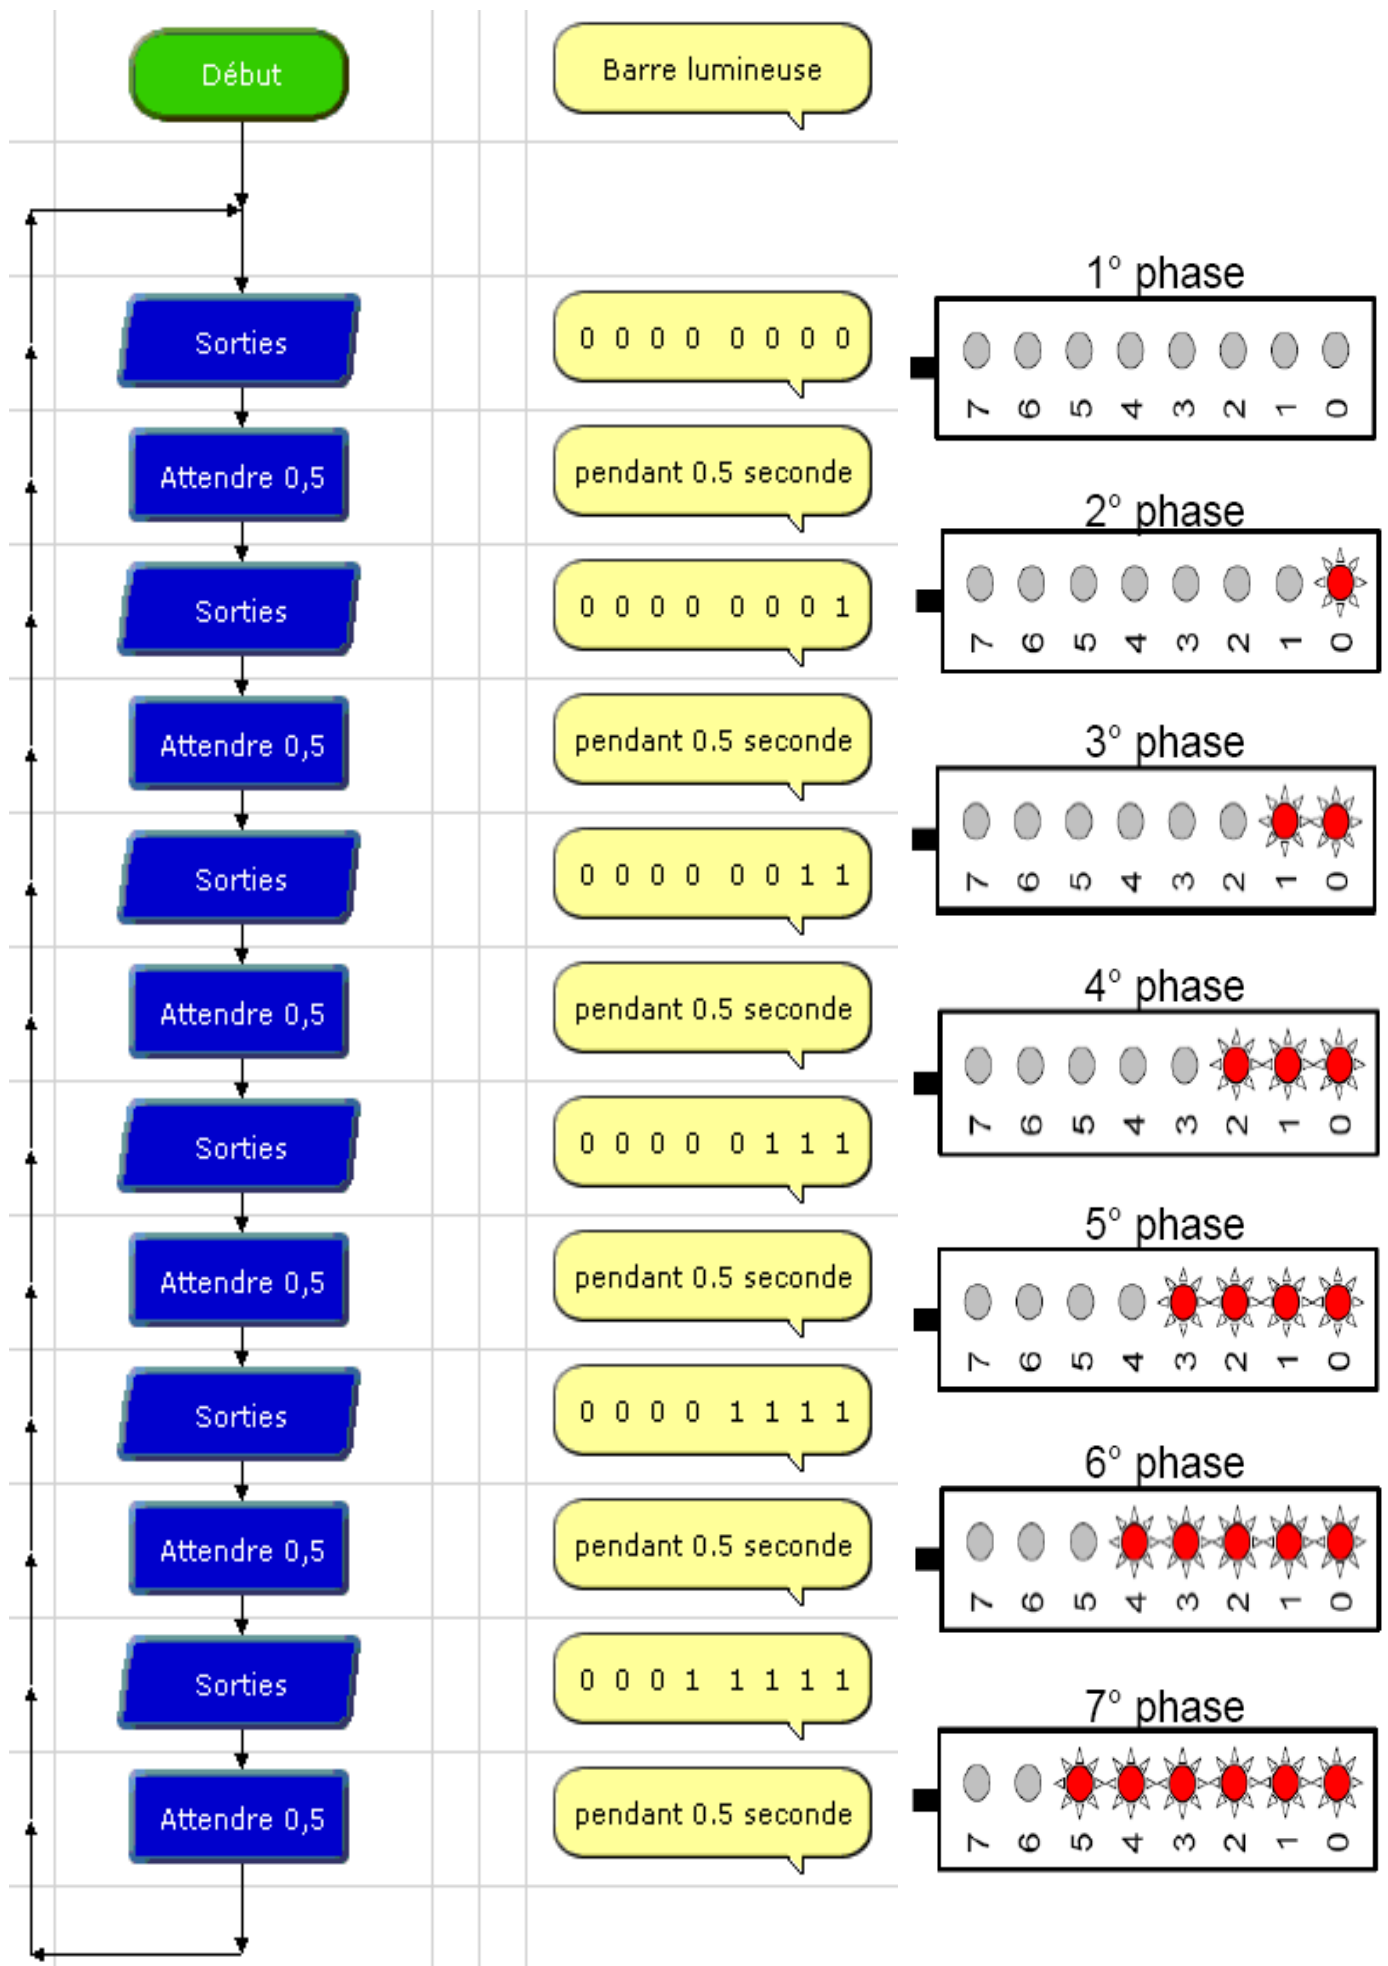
Début

Barre lumineuse

1° phase

Sorties

0 0 0 0 0 0 0 0

7 6 5 4 3 2 1 0

Attendre 0,5

pendant 0.5 seconde

2° phase

Sorties

0 0 0 0 0 0 0 1

7 6 5 4 3 2 1 0

Attendre 0,5

pendant 0.5 seconde

3° phase

Sorties

0 0 0 0 0 0 1 1

7 6 5 4 3 2 1 0

Attendre 0,5

pendant 0.5 seconde

4° phase

Sorties

0 0 0 0 0 1 1 1

7 6 5 4 3 2 1 0

Attendre 0,5

pendant 0.5 seconde

5° phase

Sorties

0 0 0 0 1 1 1 1

7 6 5 4 3 2 1 0

Attendre 0,5

pendant 0.5 seconde

6° phase

Sorties

0 0 0 1 1 1 1 1

7 6 5 4 3 2 1 0

Attendre 0,5

pendant 0.5 seconde

7° phase

7 6 5 4 3 2 1 0